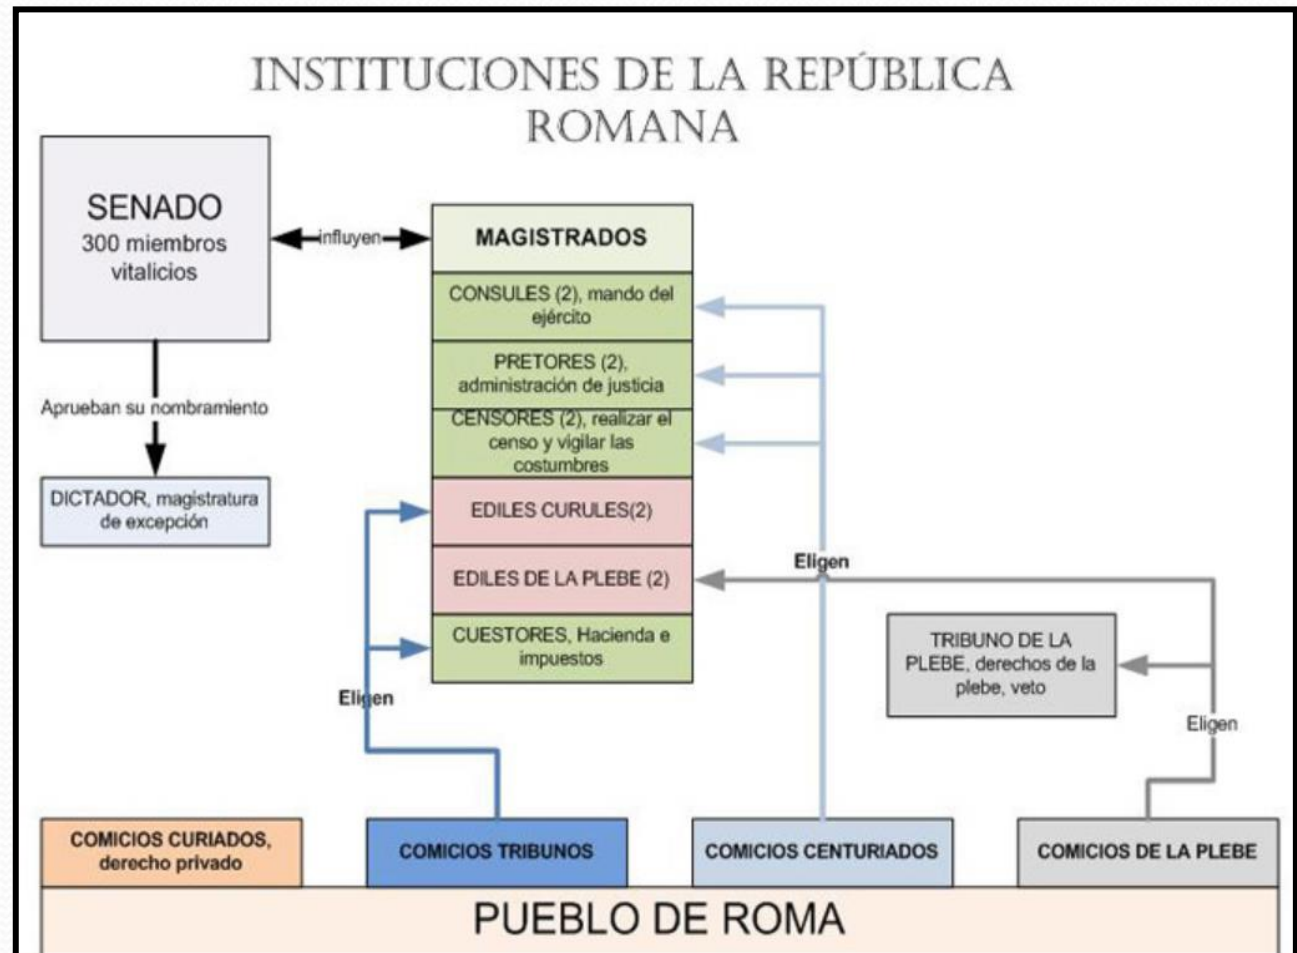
INSTITUCIONES DE LA REPÚBLICA ROMANA

SENADO
300 miembros vitalicios

influyen

MAGISTRADOS

CONSULES (2), mando del ejército

PRETORES (2), administración de justicia

CENSORES (2), realizar el censo y vigilar las costumbres

EDILES CURULES(2)

EDILES DE LA PLEBE (2)

CUESTORES, Hacienda e impuestos

Aprueban su nombramiento

DICTADOR, magistratura de excepción

Eligen

Eligen

TRIBUNO DE LA PLEBE, derechos de la plebe, veto

Eligen

COMICIOS CURIADOS, derecho privado

COMICIOS TRIBUNOS

COMICIOS CENTURIADOS

COMICIOS DE LA PLEBE

PUEBLO DE ROMA